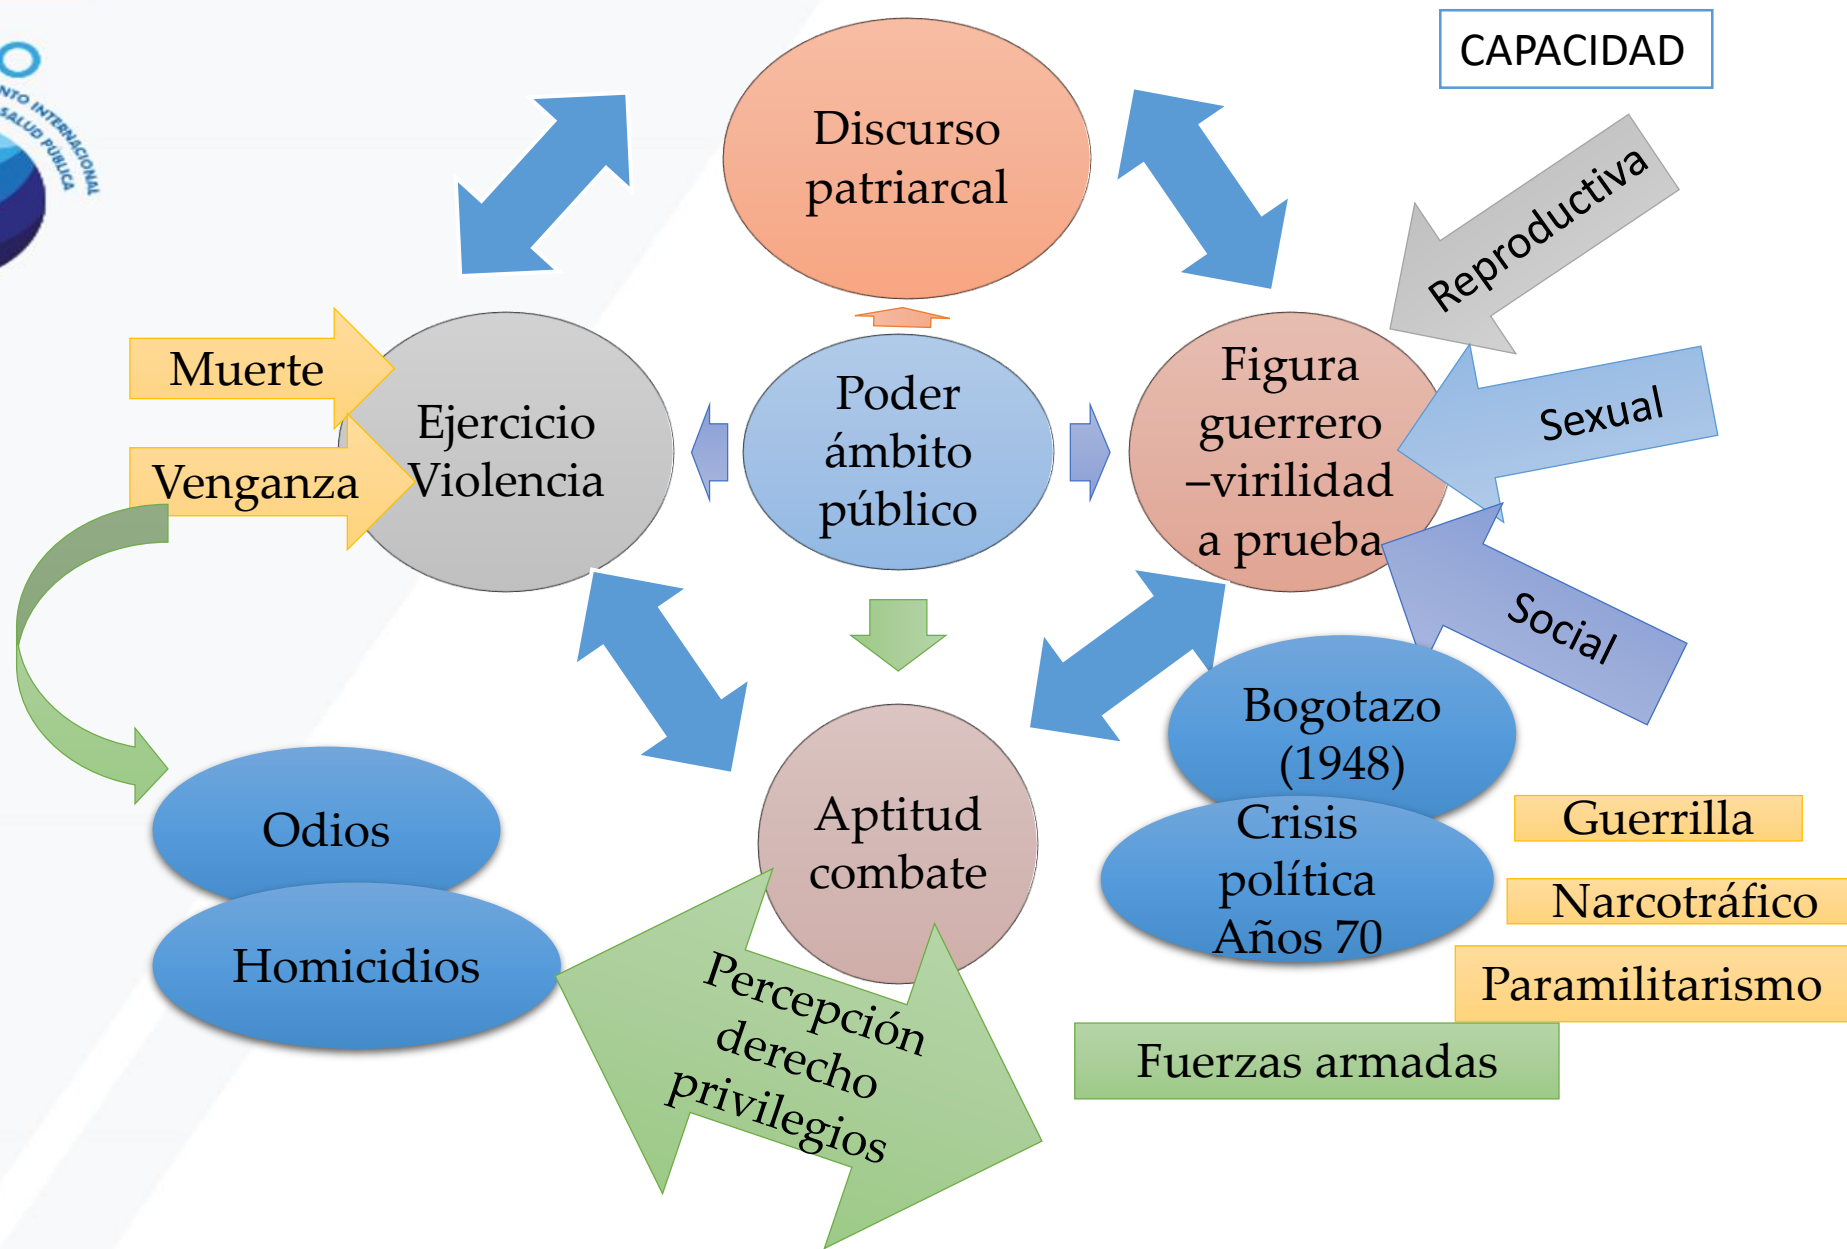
NTO INTERNACIONAL
SALUD PÚBLICA

CAPACIDAD

Discurso patriarcal

Reproductiva

Muerte

Ejercicio Violencia

Venganza

Poder ámbito público

Figura guerrero –virilidad a prueba

Sexual

Social

Bogotazo (1948)

Crisis política Años 70

Odios

Homicidios

Aptitud combate

Percepción derecho privilegios

Guerrilla

Narcotráfico

Paramilitarismo

Fuerzas armadas